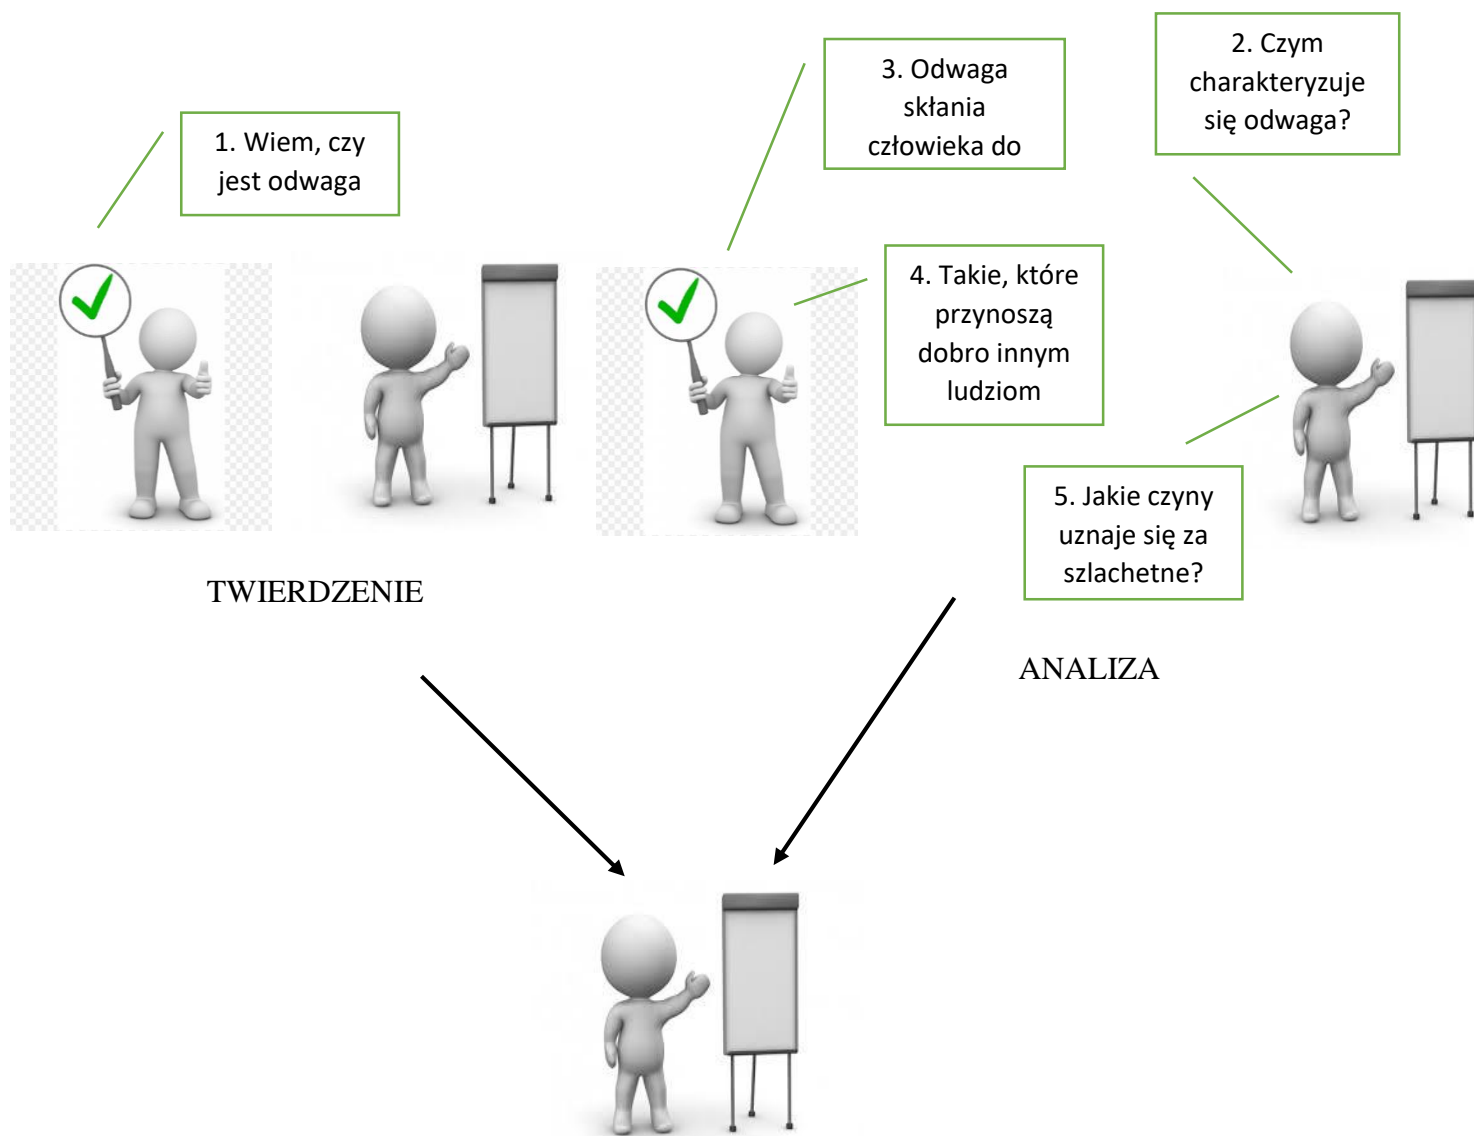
1. Wiem, czy jest odwaga

3. Odwaga skłania człowieka do

2. Czym charakteryzuje się odwaga?

4. Takie, które przynoszą dobro innym ludziom

5. Jakie czyny uznaje się za szlachetne?

TWIERDZENIE

ANALIZA